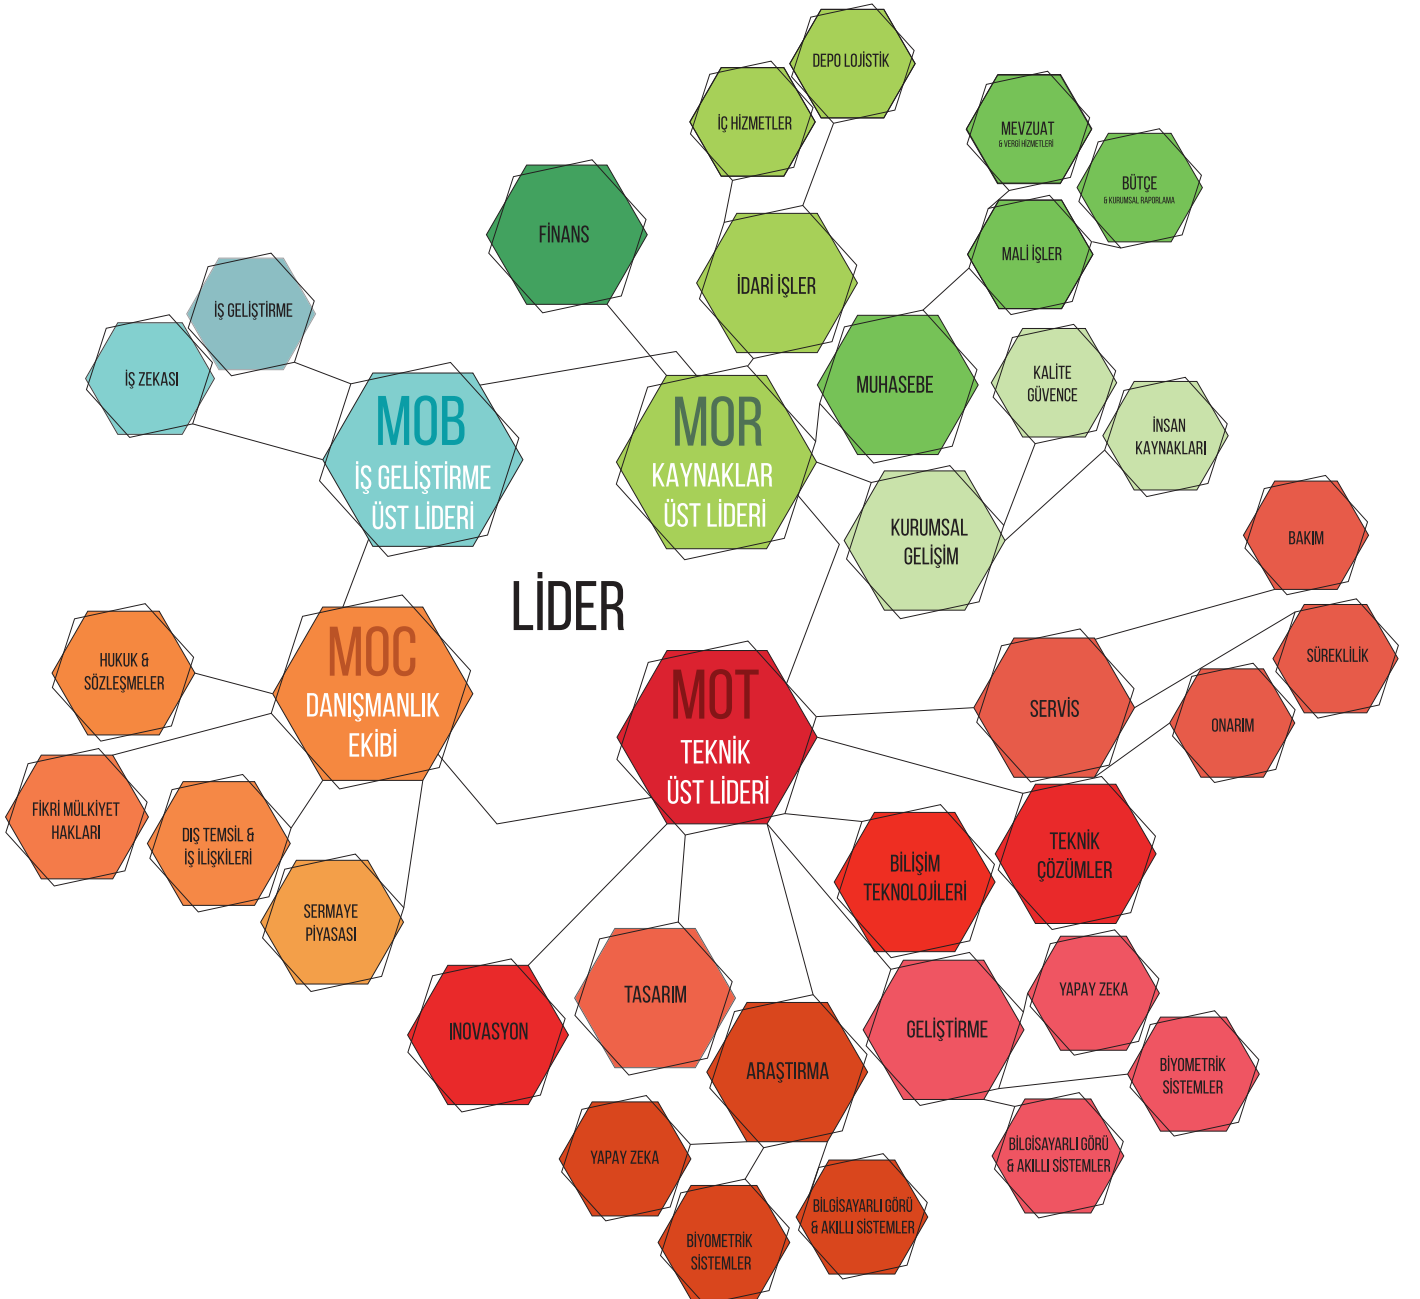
DEPO LOJİSTİK

İÇ HİZMETLER

MEVZUAT
& VERGİ HİZMETLERİ

BÜTÇE
& KURUMSAL RAPORLAMA

FİNANS

İDARİ İŞLER

MALİ İŞLER

İŞ GELİŞTİRME

İŞ ZEKASI

MUHASEBE

KALİTE
GÜVENCE

İNSAN
KAYNAKLARI

MOB
İŞ GELİŞTİRME
ÜST LİDERİ

MOR
KAYNAKLAR
ÜST LİDERİ

KURUMSAL
GELİŞİM

BAKIM

LİDER

MOC
DANIŞMANLIK
EKİBİ

HUKUK &
SÖZLEŞMELER

MOT
TEKNİK
ÜST LİDERİ

SÜREKLİLİK

SERVİS

ONARIM

FİKRİ MÜLKİYET
HAKLARI

DIŞ TEMSİL &
İŞ İLİŞKİLERİ

TEKNİK
ÇÖZÜMLER

BİLİŞİM
TEKNOLOJİLERİ

SERMAYE
PİYASASI

YAPAY ZEKA

TASARIM

INOVASYON

GELİŞTİRME

ARAŞTIRMA

BİYOMETRİK
SİSTEMLER

BİLGİSAYARLI GÖRÜ
& AKILLI SİSTEMLER

YAPAY ZEKA

BİLGİSAYARLI GÖRÜ
& AKILLI SİSTEMLER

BİYOMETRİK
SİSTEMLER